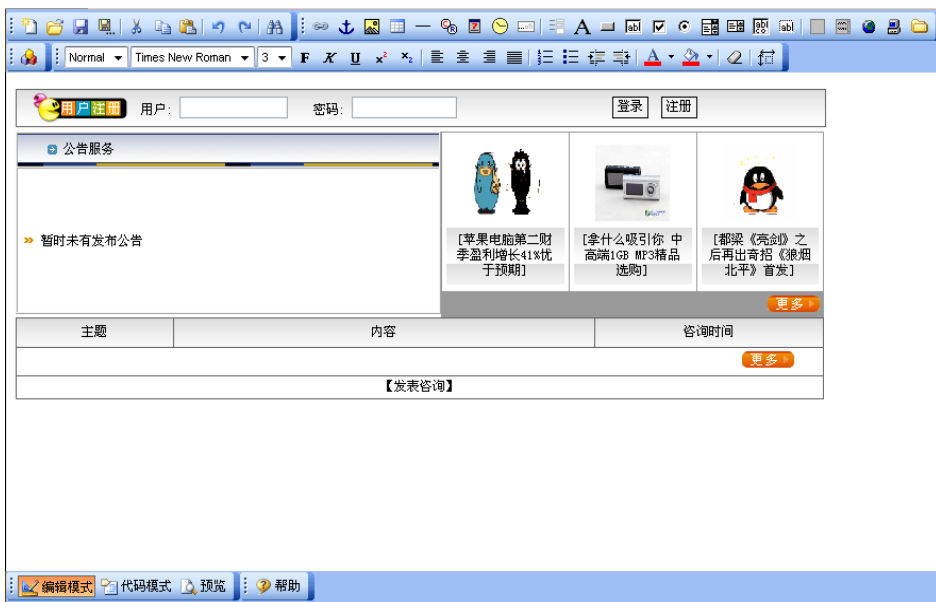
Normal Times New Roman 3 F K U $x^2$ $x_2$ A

用户注册 用户: 密码: 登录 注册

公告服务

暂时未有发布公告

[苹果电脑第二财季盈利增长41%优于预期]

[拿什么吸引你 中高端1GB MP3精品选购]

[都梁《亮剑》之后再出奇招《狼烟北平》首发]

更多

| 主题 | 内容 | 咨询时间 |
|---|---|---|

更多

【发表咨询】

编辑模式 代码模式 预览 帮助